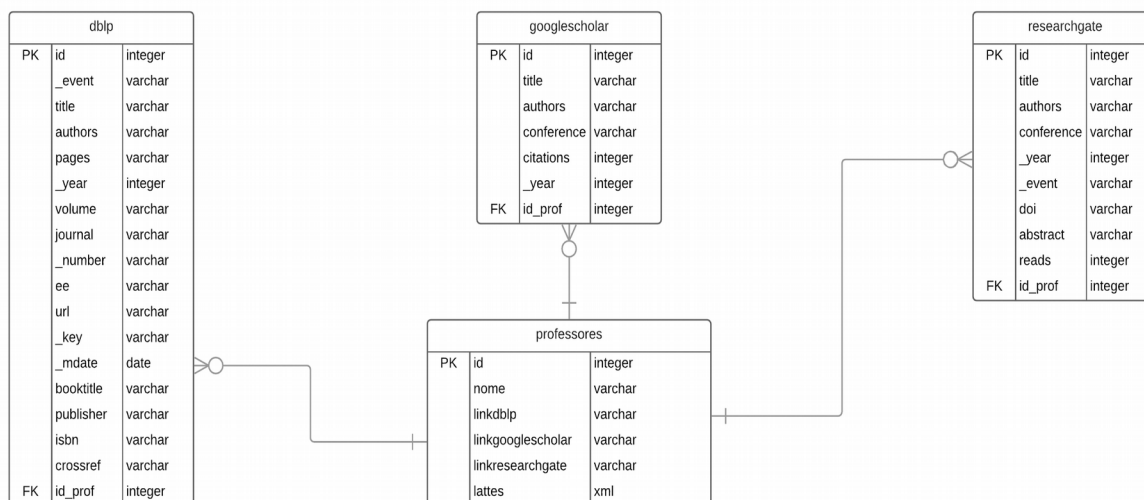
dblp

| | | |
|---|---|---|
| PK | id | integer |
| | _event | varchar |
| | title | varchar |
| | authors | varchar |
| | pages | varchar |
| | _year | integer |
| | volume | varchar |
| | journal | varchar |
| | _number | varchar |
| | ee | varchar |
| | url | varchar |
| | _key | varchar |
| | _mdate | date |
| | booktitle | varchar |
| | publisher | varchar |
| | isbn | varchar |
| | crossref | varchar |
| FK | id_prof | integer |

googlescholar

| | | |
|---|---|---|
| PK | id | integer |
| | title | varchar |
| | authors | varchar |
| | conference | varchar |
| | citations | integer |
| | _year | integer |
| FK | id_prof | integer |

researchgate

| | | |
|---|---|---|
| PK | id | integer |
| | title | varchar |
| | authors | varchar |
| | conference | varchar |
| | _year | integer |
| | _event | varchar |
| | doi | varchar |
| | abstract | varchar |
| | reads | integer |
| FK | id_prof | integer |

professores

| | | |
|---|---|---|
| PK | id | integer |
| | nome | varchar |
| | linkdblp | varchar |
| | linkgooglescholar | varchar |
| | linkresearchgate | varchar |
| | lattes | xml |